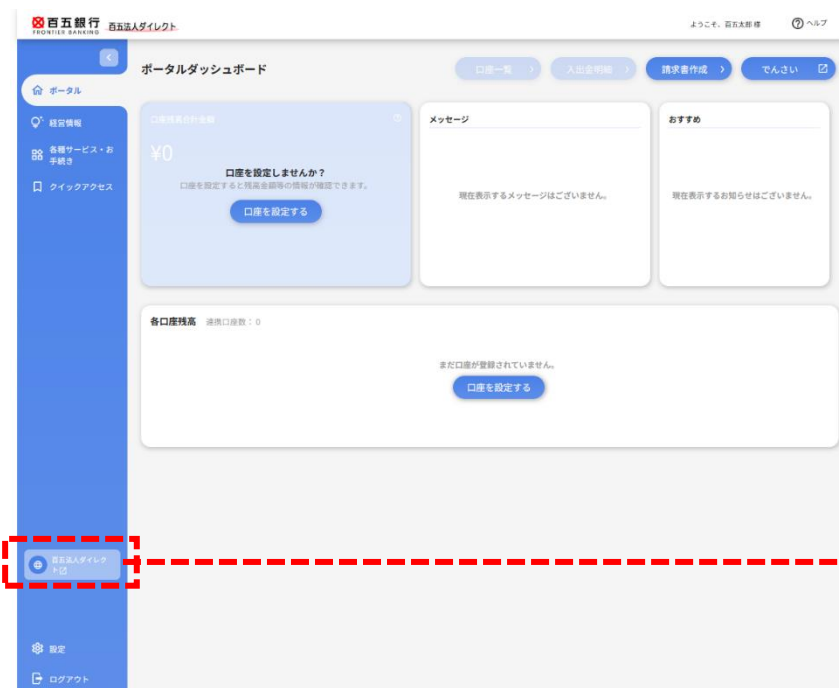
百五銀行
FRONTIER BANKING
百五法人ダイレクト

ようこそ、百五太郎 様

ヘルプ

ポータル

経営情報

各種サービス・お手続き

クイックアクセス

ポータルダッシュボード

口座一覧

入出金明細

請求書作成

でんさい

口座残高合計金額

¥0

口座を設定しませんか？

口座を設定すると残高金額等の情報が確認できます。

口座を設定する

メッセージ

現在表示するメッセージはございません。

おすすめ

現在表示するお知らせはございません。

各口座残高　連携口座数：0

まだ口座が登録されていません。

口座を設定する

百五法人ダイレクト

設定

ログアウト